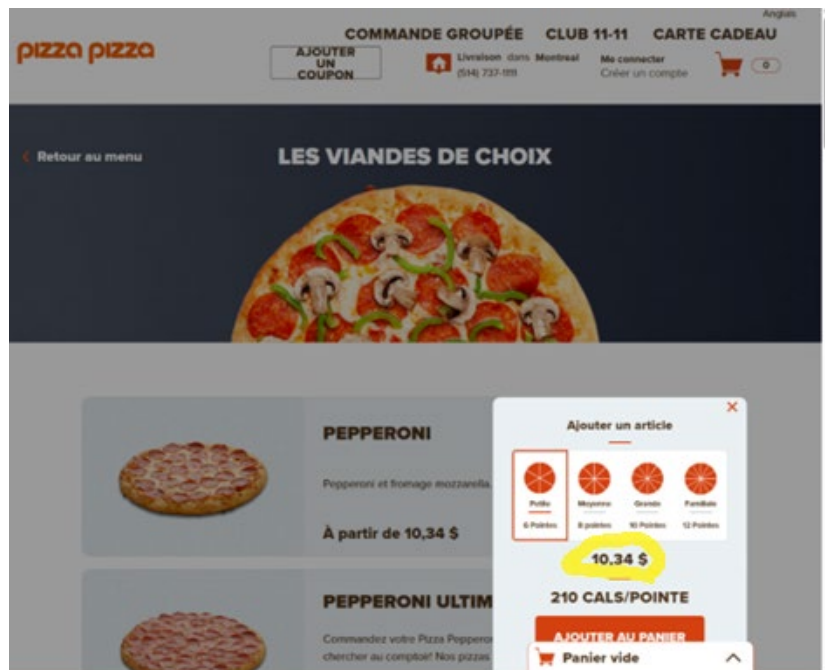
Anglais

pizza pizza

COMMANDE GROUPÉE CLUB 11-11 CARTE CADEAU

AJOUTER UN COUPON

Livraison dans Montreal
(514) 737-1111

Me connecter
Créer un compte

0

Retour au menu

LES VIANDES DE CHOIX

PEPPERONI

Pepperoni et fromage mozzarella.

À partir de 10,34 $

PEPPERONI ULTIM

Commandez votre Pizza Pepperoni chercher au comptoir! Nos pizzas

Ajouter un article

×

Petite
6 Pointes

Moyenne
8 pointes

Grande
10 Pointes

Familiale
12 Pointes

10,34 $

210 CALS/POINTE

AJOUTER AU PANIER

Panier vide